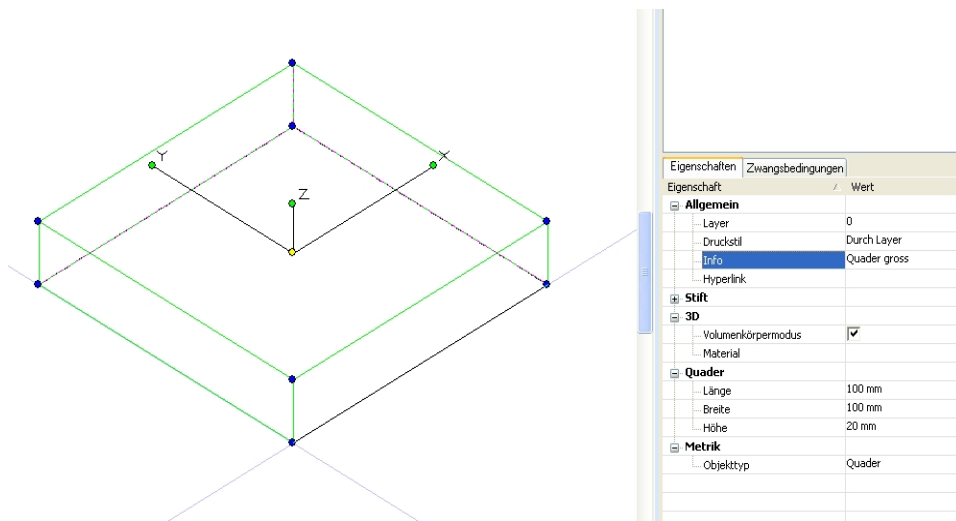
Y
X
Z

Eigenschaften | Zwangsbedingungen

| Eigenschaft | Wert |
|---|---|
| Allgemein | |
| Layer | 0 |
| Druckstil | Durch Layer |
| Info | Quader gross |
| Hyperlink | |
| Stift | |
| 3D | |
| Volumenkörpermodus | ☑ |
| Material | |
| Quader | |
| Länge | 100 mm |
| Breite | 100 mm |
| Höhe | 20 mm |
| Metrik | |
| Objekttyp | Quader |